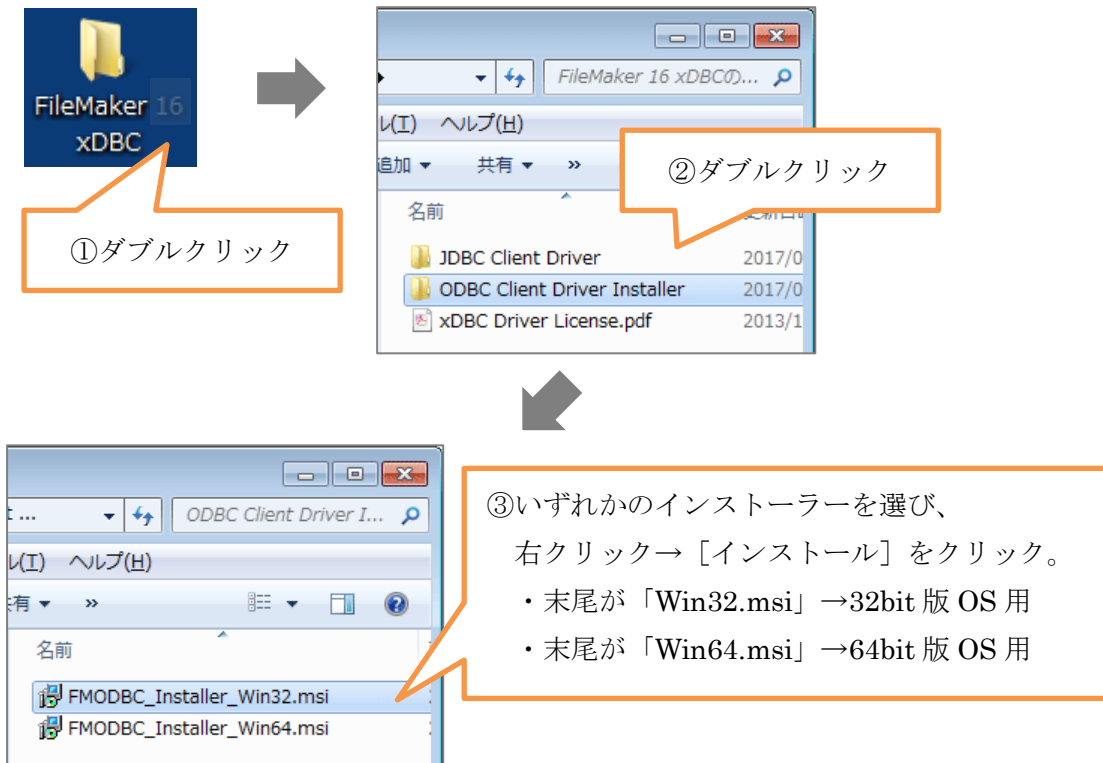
FileMaker 16 xDBC

①ダブルクリック

FileMaker 16 xDBCの...

ル(T) ヘルプ(H)

追加 ▾ 共有 ▾ »

②ダブルクリック

名前

JDBC Client Driver 2017/0

ODBC Client Driver Installer 2017/0

xDBC Driver License.pdf 2013/1

ODBC Client Driver I...

ル(T) ヘルプ(H)

共有 ▾ »

名前

FMODBC_Installer_Win32.msi

FMODBC_Installer_Win64.msi

③いずれかのインストーラーを選び、
右クリック→［インストール］をクリック。
・末尾が「Win32.msi」→32bit 版 OS 用
・末尾が「Win64.msi」→64bit 版 OS 用